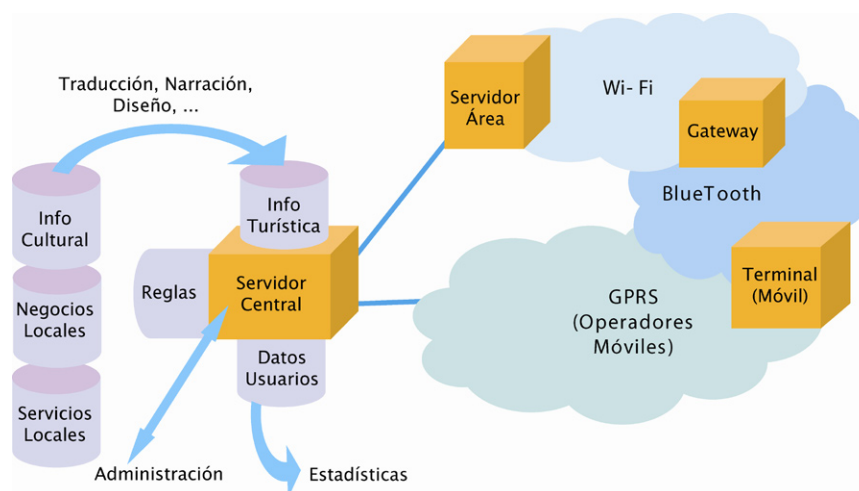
Traducción, Narración, Diseño, ...

Info Cultural

Negocios Locales

Servicios Locales

Info Turística

Reglas

Servidor Central

Datos Usuarios

Administración

Estadísticas

Servidor Área

Wi- Fi

Gateway

BlueTooth

Terminal (Móvil)

GPRS (Operadores Móviles)